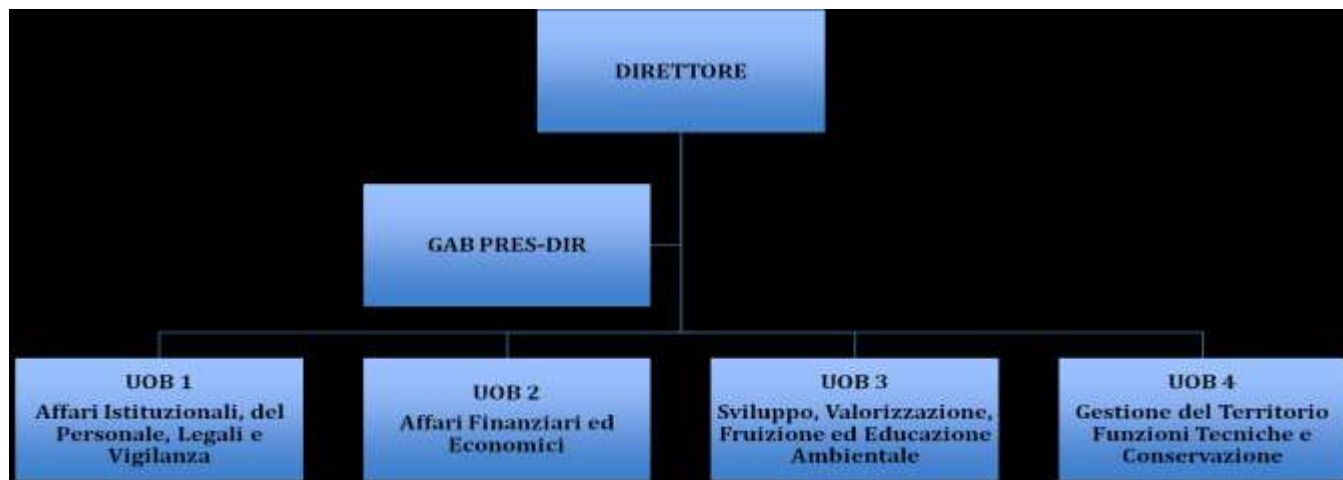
DIRETTORE

GAB PRES-DIR

UOB 1
Affari Istituzionali, del Personale, Legali e Vigilanza

UOB 2
Affari Finanziari ed Economici

UOB 3
Sviluppo, Valorizzazione, Fruizione ed Educazione Ambientale

UOB 4
Gestione del Territorio Funzioni Tecniche e Conservazione